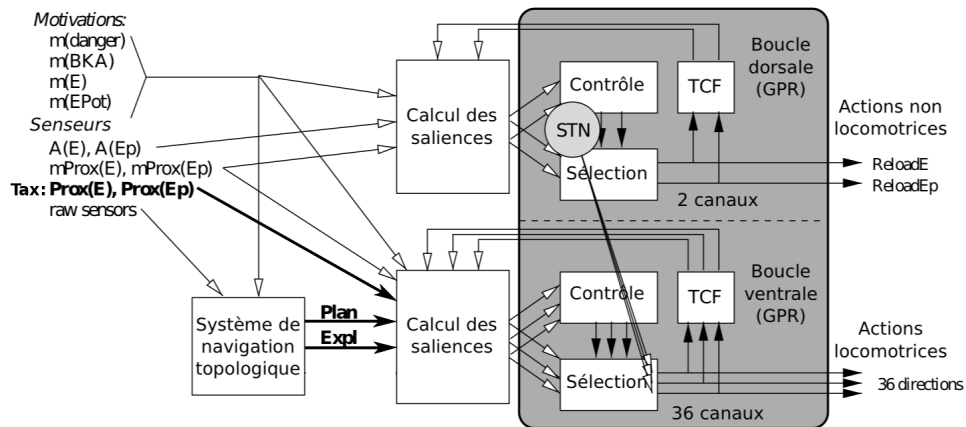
Motivations:
m(danger)
m(BKA)
m(E)
m(EPot)
Senseurs
A(E), A(Ep)
mProx(E), mProx(Ep)
Tax: Prox(E), Prox(Ep)
raw sensors

Système de navigation topologique

Plan
Expl

Calcul des saliences

Calcul des saliences

Contrôle
STN
Sélection
TCF
Boucle dorsale (GPR)
2 canaux

Actions non locomotrices
ReloadE
ReloadEp

Contrôle
Sélection
TCF
Boucle ventrale (GPR)
36 canaux

Actions locomotrices
36 directions